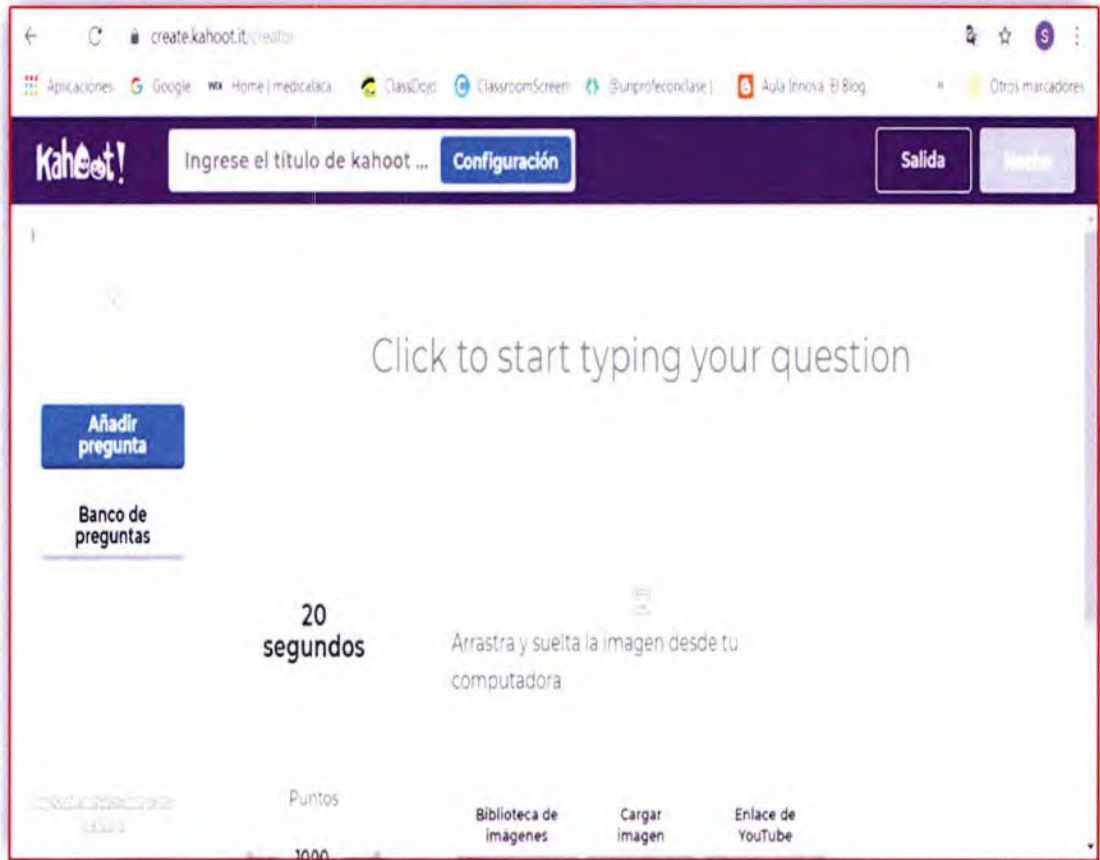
create.kahoot.it/creator

Aplicaciones Google Home | medicalaca ClassDojo ClassroomScreen Bunprofeconclase | Aula Innova El Blog » Otros marcadores

Kahoot!

Ingrese el título de kahoot ...

Configuración

Salida

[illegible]

Click to start typing your question

Añadir pregunta

Banco de preguntas

20 segundos

Arrastra y suelta la imagen desde tu computadora

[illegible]

Puntos

1000

Biblioteca de imagenes

Cargar imagen

Enlace de YouTube